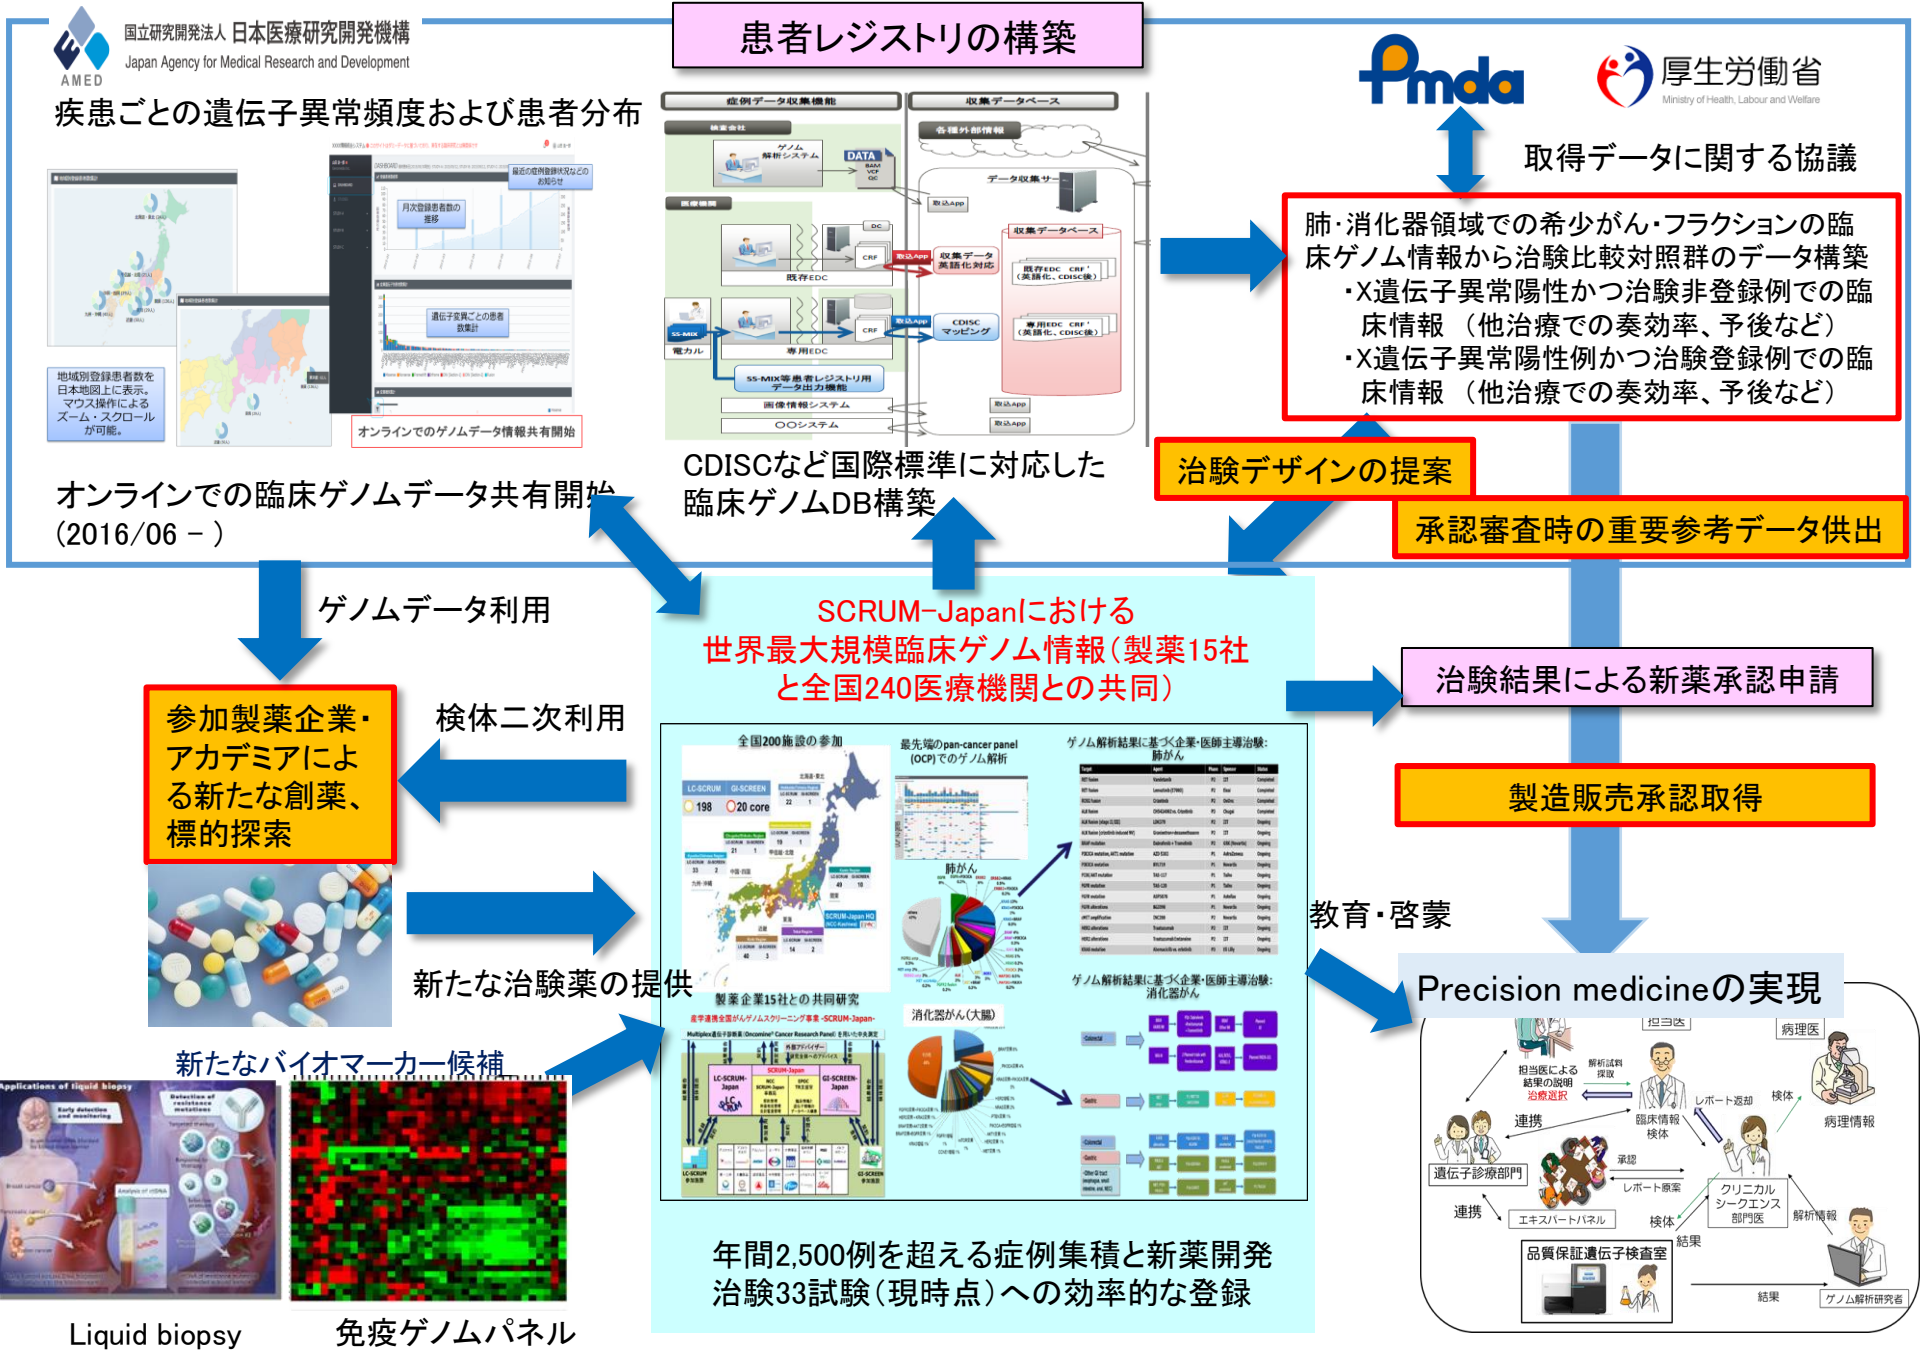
AMED 国立研究開発法人 日本医療研究開発機構 Japan Agency for Medical Research and Development

患者レジストリの構築

Pmda 厚生労働省 Ministry of Health, Labour and Welfare

疾患ごとの遺伝子異常頻度および患者分布

月次登録患者数の推移

遺伝子変異ごとの患者数集計

最近の症例登録状況などのお知らせ

地域別登録患者数を日本地図上に表示。マウス操作によるズーム・スクロールが可能。

オンラインでのゲノムデータ情報共有開始

症例データ収集機能

収集データベース

検査会社

ゲノム解析システム

DATA

医療機関

既存EDC

専用EDC

電カル

SS-MIX等患者レジストリ用データ出力機能

画像情報システム

〇〇システム

各種外部情報

データ収集サーバ

収集データベース

収集データ英語化対応

CDISCマッピング

既存EDC CRF（英語化、CDISC後）

専用EDC CRF（英語化、CDISC後）

取得データに関する協議

肺･消化器領域での希少がん･フラクションの臨床ゲノム情報から治験比較対照群のデータ構築
・X遺伝子異常陽性かつ治験非登録例での臨床情報（他治療での奏効率、予後など）
・X遺伝子異常陽性例かつ治験登録例での臨床情報（他治療での奏効率、予後など）

オンラインでの臨床ゲノムデータ共有開始
(2016/06 － )

CDISCなど国際標準に対応した
臨床ゲノムDB構築

治験デザインの提案

承認審査時の重要参考データ供出

ゲノムデータ利用

SCRUM−Japanにおける
世界最大規模臨床ゲノム情報（製薬15社
と全国240医療機関との共同）

治験結果による新薬承認申請

参加製薬企業・アカデミアによる新たな創薬、標的探索

検体二次利用

製造販売承認取得

全国200施設の参加

最先端のpan-cancer panel (OCP)でのゲノム解析

ゲノム解析結果に基づく企業･医師主導治験: 肺がん

肺がん

製薬企業15社との共同研究

消化器がん(大腸)

ゲノム解析結果に基づく企業･医師主導治験: 消化器がん

教育・啓蒙

新たな治験薬の提供

Precision medicineの実現

新たなバイオマーカー候補

Applications of liquid biopsy

年間2,500例を超える症例集積と新薬開発
治験33試験（現時点）への効率的な登録

担当医 病理医 担当医による結果の説明 治療選択 解析試料採取 レポート返却 検体 病理情報 連携 臨床情報 検体 承認 遺伝子診療部門 レポート原案 クリニカルシーケンス部門医 連携 エキスパートパネル 検体 解析情報 結果 品質保証遺伝子検査室 結果 ゲノム解析研究者

Liquid biopsy

免疫ゲノムパネル